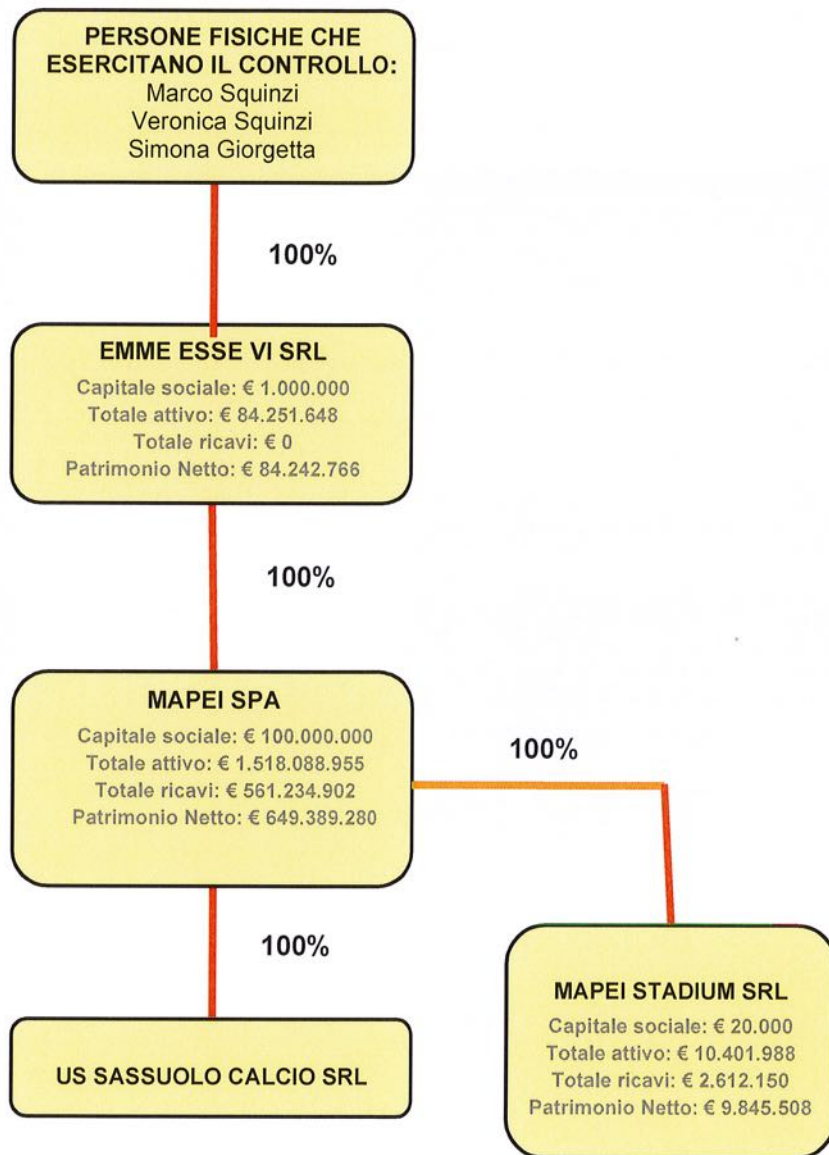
PERSONE FISICHE CHE ESERCITANO IL CONTROLLO:
Marco Squinzi
Veronica Squinzi
Simona Giorgetta

100%

EMME ESSE VI SRL
Capitale sociale: € 1.000.000
Totale attivo: € 84.251.648
Totale ricavi: € 0
Patrimonio Netto: € 84.242.766

100%

MAPEI SPA
Capitale sociale: € 100.000.000
Totale attivo: € 1.518.088.955
Totale ricavi: € 561.234.902
Patrimonio Netto: € 649.389.280

100%

100%

US SASSUOLO CALCIO SRL

MAPEI STADIUM SRL
Capitale sociale: € 20.000
Totale attivo: € 10.401.988
Totale ricavi: € 2.612.150
Patrimonio Netto: € 9.845.508